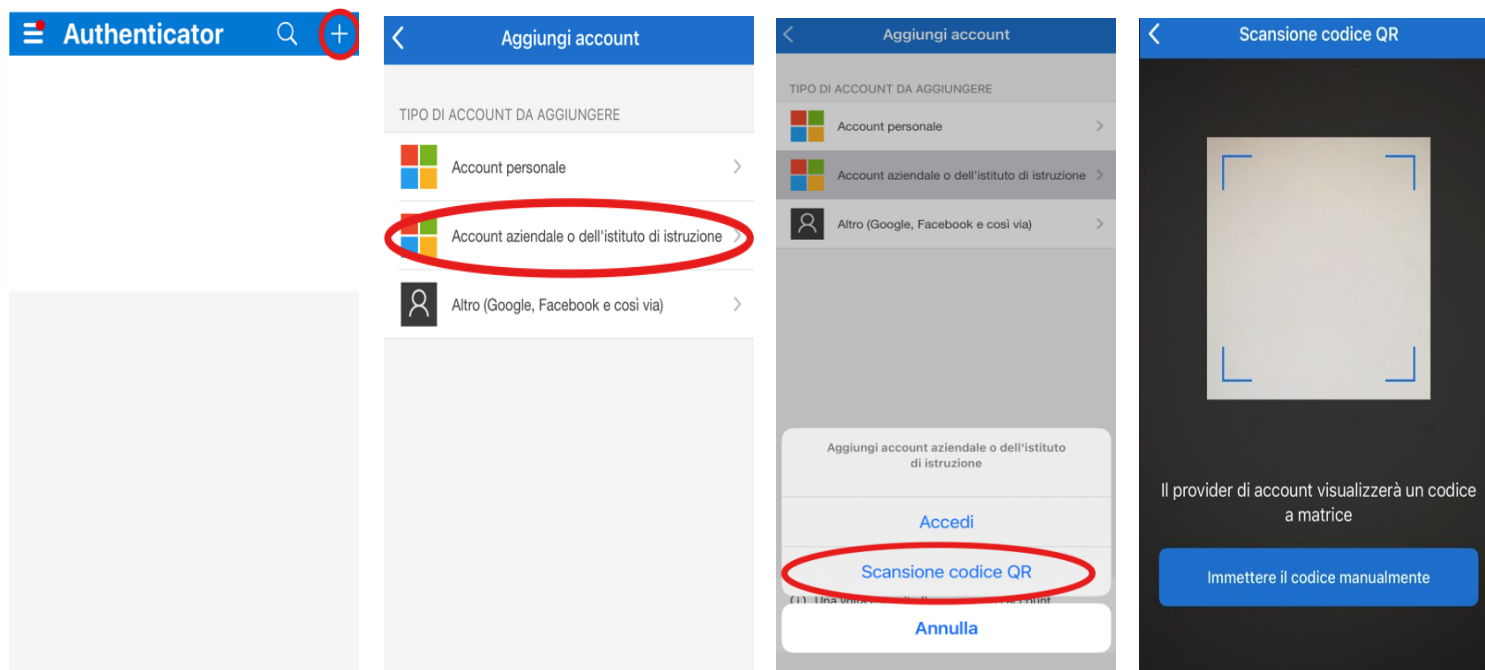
Authenticator

Aggiungi account

TIPO DI ACCOUNT DA AGGIUNGERE

Account personale

Account aziendale o dell'istituto di istruzione

Altro (Google, Facebook e così via)

Aggiungi account

TIPO DI ACCOUNT DA AGGIUNGERE

Account personale

Account aziendale o dell'istituto di istruzione

Altro (Google, Facebook e così via)

Aggiungi account aziendale o dell'istituto di istruzione

Accedi

Scansione codice QR

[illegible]

Annulla

Scansione codice QR

Il provider di account visualizzerà un codice a matrice

Immettere il codice manualmente